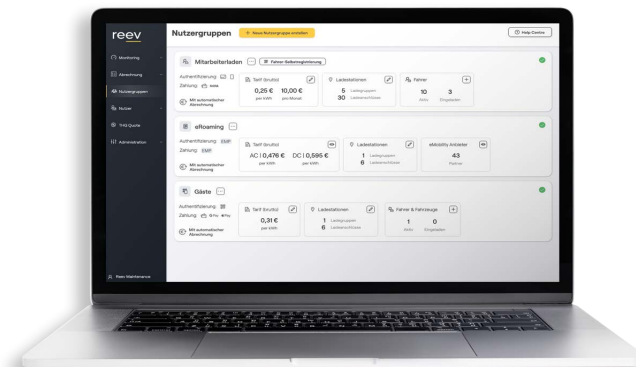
reev

Monitoring
Abrechnung
Nutzergruppen
Nutzer
THG Quote
Administration

Nutzergruppen
+ Neue Nutzergruppe erstellen
Help Centre

Mitarbeiterladen
Fahrer-Selbstregistrierung
Authentifizierung
Zahlung
Mit automatischer Abrechnung
Tarif (brutto)
0,25 €
per kWh
10,00 €
pro Monat
Ladestationen
5
Ladegruppen
30
Ladeanschlüsse
Fahrer
10
Aktiv
3
Eingeladen

eRoaming
Authentifizierung EMP
Zahlung EMP
Mit automatischer Abrechnung
Tarif (brutto)
AC | 0,476 €
per kWh
DC | 0,595 €
per kWh
Ladestationen
1
Ladegruppen
6
Ladeanschlüsse
eMobility Anbieter
43
Partner

Gäste
Authentifizierung
Zahlung
Mit automatischer Abrechnung
Tarif (brutto)
0,31 €
per kWh
Ladestationen
1
Ladegruppen
6
Ladeanschlüsse
Fahrer & Fahrzeuge
1
Aktiv
0
Eingeladen

Reev Maintenance